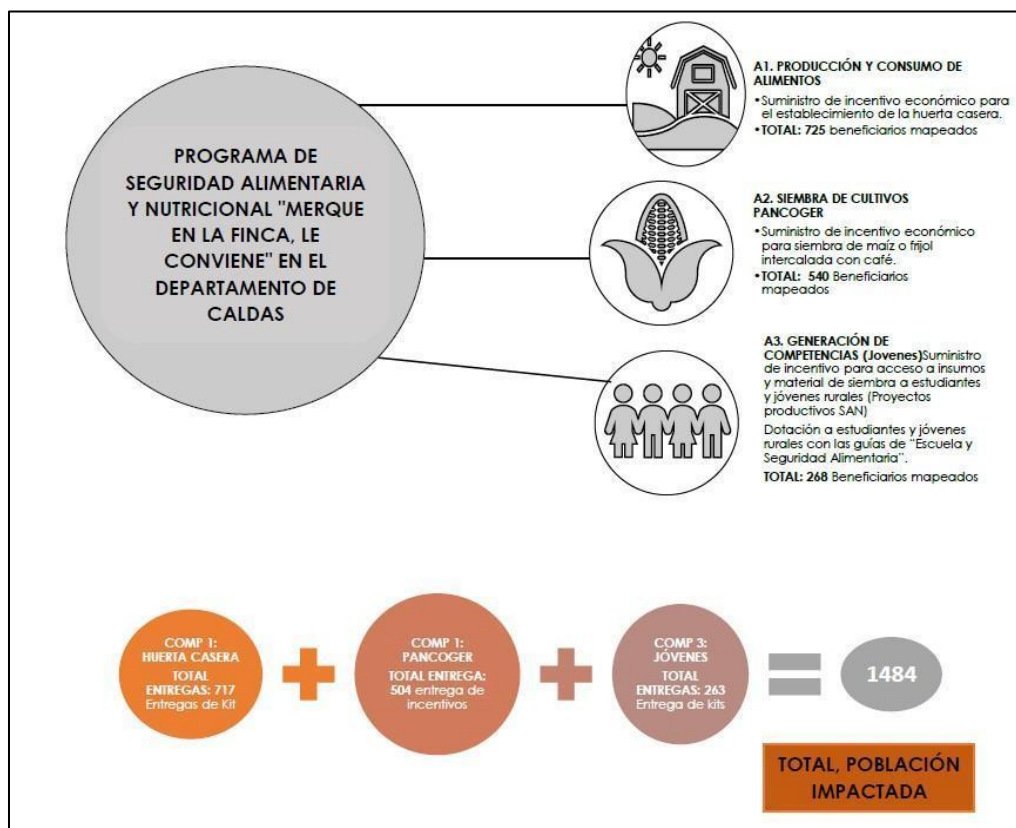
PROGRAMA DE SEGURIDAD ALIMENTARIA Y NUTRICIONAL "MERQUE EN LA FINCA, LE CONVIENE" EN EL DEPARTAMENTO DE CALDAS

A1. PRODUCCIÓN Y CONSUMO DE ALIMENTOS
•Suministro de incentivo económico para el establecimiento de la huerta casera.
•TOTAL: 725 beneficiarios mapeados

A2. SIEMBRA DE CULTIVOS PANCOGER
•Suministro de incentivo económico para siembra de maíz o fríjol intercalada con café.
•TOTAL: 540 Beneficiarios mapeados

A3. GENERACIÓN DE COMPETENCIAS (Jovenes)Suministro de incentivo para acceso a insumos y material de siembra a estudiantes y jóvenes rurales (Proyectos productivos SAN)
Dotación a estudiantes y jóvenes rurales con las guías de "Escuela y Seguridad Alimentaria".
TOTAL: 268 Beneficiarios mapeados

COMP 1: HUERTA CASERA TOTAL ENTREGAS: 717 Entregas de Kit

COMP 1: PANCOGER TOTAL ENTREGA: 504 entrega de incentivos

COMP 3: JÓVENES TOTAL ENTREGAS: 263 Entrega de kits

1484

TOTAL, POBLACIÓN IMPACTADA